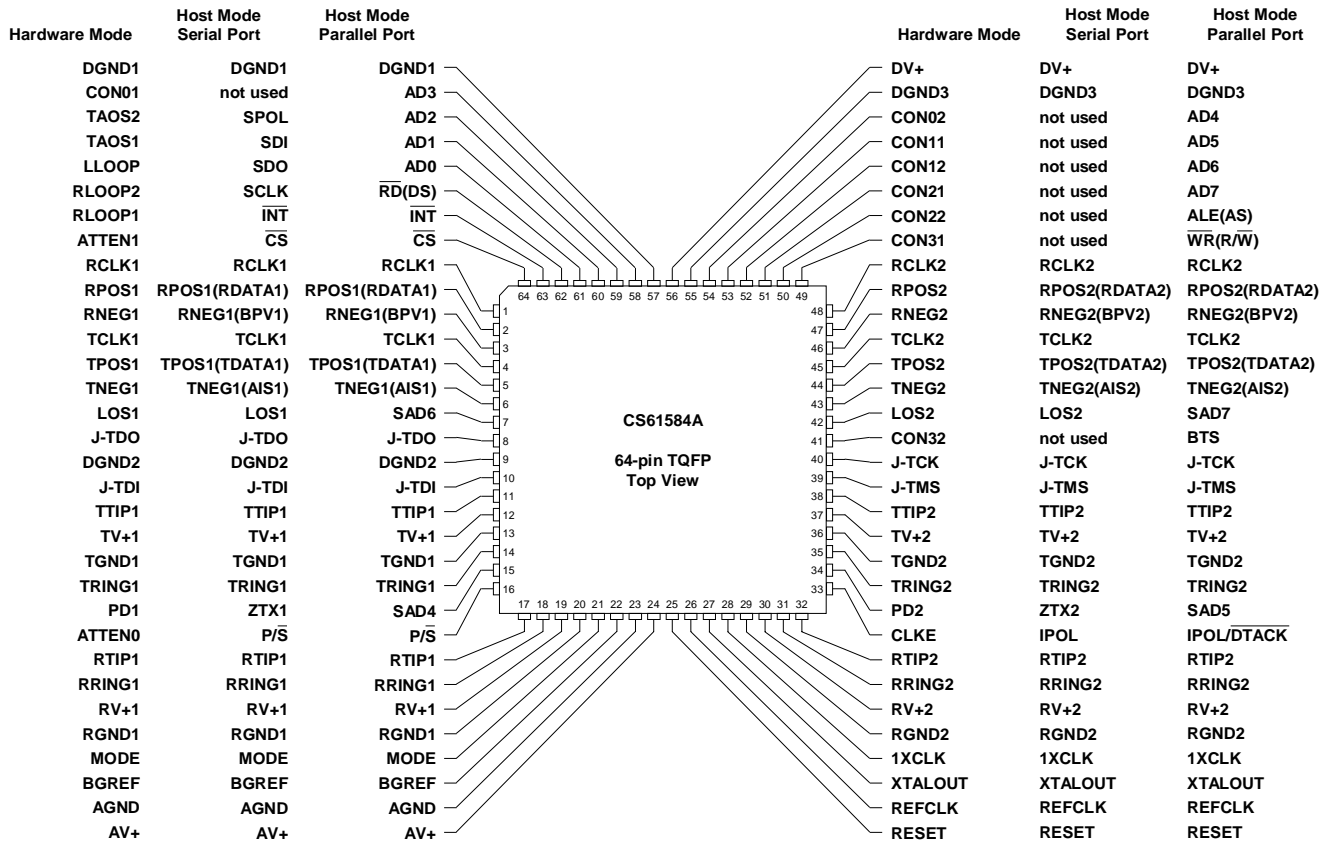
| Hardware Mode | Host Mode Serial Port | Host Mode Parallel Port |
|---|---|---|
| DGND1 | DGND1 | DGND1 |
| CON01 | not used | AD3 |
| TAOS2 | SPOL | AD2 |
| TAOS1 | SDI | AD1 |
| LLOOP | SDO | AD0 |
| RLOOP2 | SCLK | $\overline{RD}$(DS) |
| RLOOP1 | $\overline{INT}$ | $\overline{INT}$ |
| ATTEN1 | $\overline{CS}$ | $\overline{CS}$ |
| RCLK1 | RCLK1 | RCLK1 |
| RPOS1 | RPOS1(RDATA1) | RPOS1(RDATA1) |
| RNEG1 | RNEG1(BPV1) | RNEG1(BPV1) |
| TCLK1 | TCLK1 | TCLK1 |
| TPOS1 | TPOS1(TDATA1) | TPOS1(TDATA1) |
| TNEG1 | TNEG1(AIS1) | TNEG1(AIS1) |
| LOS1 | LOS1 | SAD6 |
| J-TDO | J-TDO | J-TDO |
| DGND2 | DGND2 | DGND2 |
| J-TDI | J-TDI | J-TDI |
| TTIP1 | TTIP1 | TTIP1 |
| TV+1 | TV+1 | TV+1 |
| TGND1 | TGND1 | TGND1 |
| TRING1 | TRING1 | TRING1 |
| PD1 | ZTX1 | SAD4 |
| ATTEN0 | P/$\overline{S}$ | P/$\overline{S}$ |
| RTIP1 | RTIP1 | RTIP1 |
| RRING1 | RRING1 | RRING1 |
| RV+1 | RV+1 | RV+1 |
| RGND1 | RGND1 | RGND1 |
| MODE | MODE | MODE |
| BGREF | BGREF | BGREF |
| AGND | AGND | AGND |
| AV+ | AV+ | AV+ |

64 63 62 61 60 59 58 57 56 55 54 53 52 51 50 49
1 2 3 4 5 6 7 8 9 10 11 12 13 14 15 16
17 18 19 20 21 22 23 24 25 26 27 28 29 30 31 32
48 47 46 45 44 43 42 41 40 39 38 37 36 35 34 33

CS61584A

64-pin TQFP
Top View

| Hardware Mode | Host Mode Serial Port | Host Mode Parallel Port |
|---|---|---|
| DV+ | DV+ | DV+ |
| DGND3 | DGND3 | DGND3 |
| CON02 | not used | AD4 |
| CON11 | not used | AD5 |
| CON12 | not used | AD6 |
| CON21 | not used | AD7 |
| CON22 | not used | ALE(AS) |
| CON31 | not used | $\overline{WR}$(R/$\overline{W}$) |
| RCLK2 | RCLK2 | RCLK2 |
| RPOS2 | RPOS2(RDATA2) | RPOS2(RDATA2) |
| RNEG2 | RNEG2(BPV2) | RNEG2(BPV2) |
| TCLK2 | TCLK2 | TCLK2 |
| TPOS2 | TPOS2(TDATA2) | TPOS2(TDATA2) |
| TNEG2 | TNEG2(AIS2) | TNEG2(AIS2) |
| LOS2 | LOS2 | SAD7 |
| CON32 | not used | BTS |
| J-TCK | J-TCK | J-TCK |
| J-TMS | J-TMS | J-TMS |
| TTIP2 | TTIP2 | TTIP2 |
| TV+2 | TV+2 | TV+2 |
| TGND2 | TGND2 | TGND2 |
| TRING2 | TRING2 | TRING2 |
| PD2 | ZTX2 | SAD5 |
| CLKE | IPOL | IPOL/$\overline{DTACK}$ |
| RTIP2 | RTIP2 | RTIP2 |
| RRING2 | RRING2 | RRING2 |
| RV+2 | RV+2 | RV+2 |
| RGND2 | RGND2 | RGND2 |
| 1XCLK | 1XCLK | 1XCLK |
| XTALOUT | XTALOUT | XTALOUT |
| REFCLK | REFCLK | REFCLK |
| RESET | RESET | RESET |